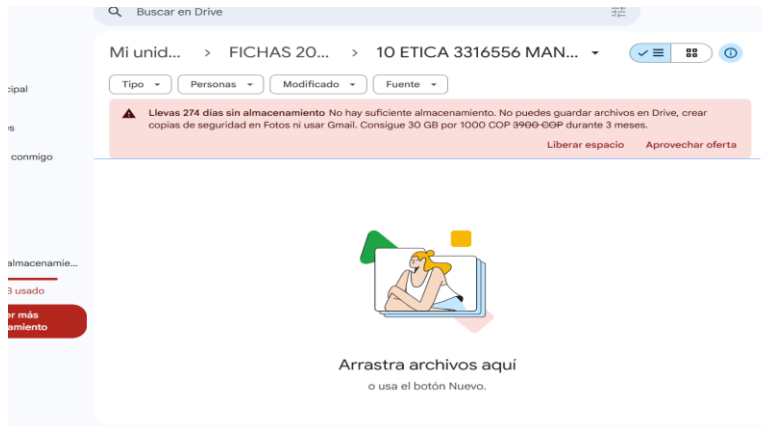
Buscar en Drive

cipal

s

conmigo

almacenamie...

3 usado

er más
amiento

Mi unid... > FICHAS 20... > 10 ETICA 3316556 MAN...

Tipo
Personas
Modificado
Fuente

Llevas 274 días sin almacenamiento No hay suficiente almacenamiento. No puedes guardar archivos en Drive, crear copias de seguridad en Fotos ni usar Gmail. Consigue 30 GB por 1000 COP ~~3900 COP~~ durante 3 meses.

Liberar espacio
Aprovechar oferta

Arrastra archivos aquí

o usa el botón Nuevo.